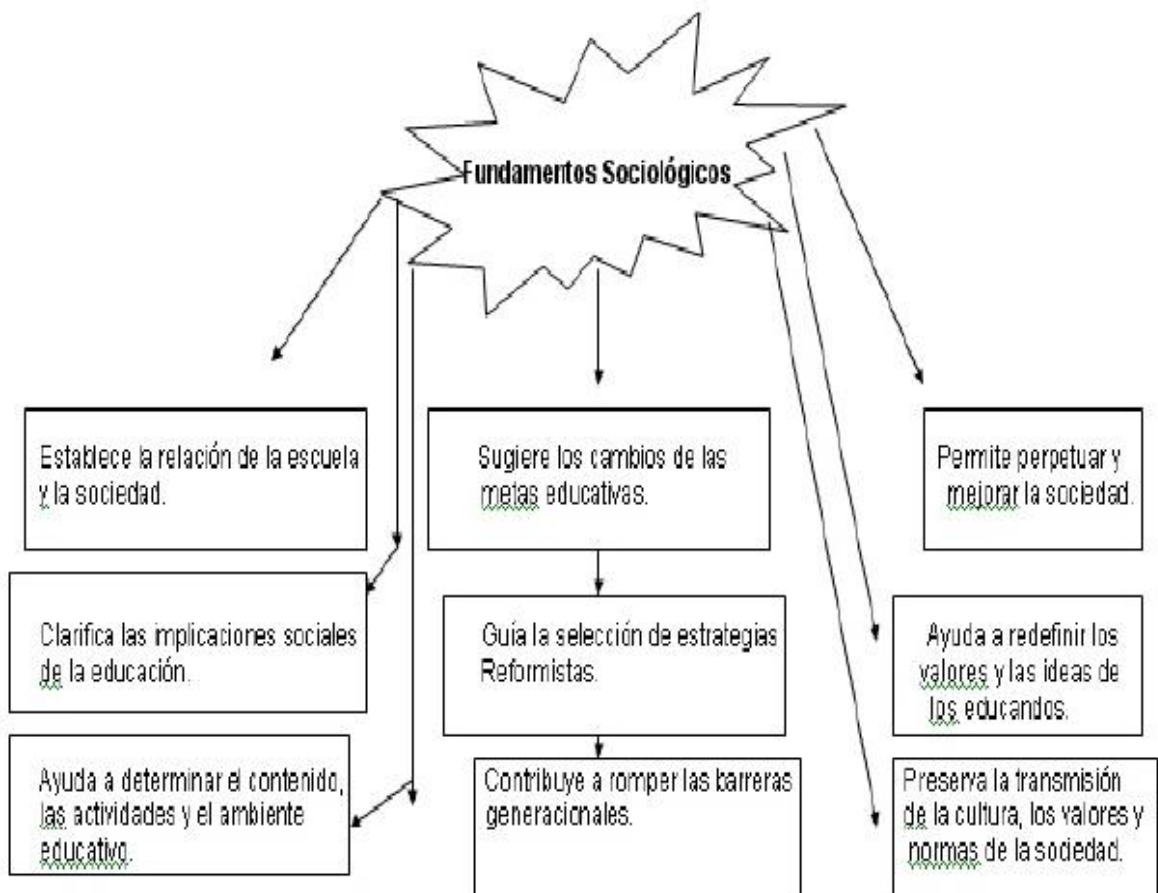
Fundamentos Sociológicos

Establece la relación de la escuela y la sociedad.

Clarifica las implicaciones sociales de la educación.

Ayuda a determinar el contenido, las actividades y el ambiente educativo.

Sugiere los cambios de las metas educativas.

Guía la selección de estrategias Reformistas.

Contribuye a romper las barreras generacionales.

Permite perpetuar y mejorar la sociedad.

Ayuda a redefinir los valores y las ideas de los educandos.

Preserva la transmisión de la cultura, los valores y normas de la sociedad.